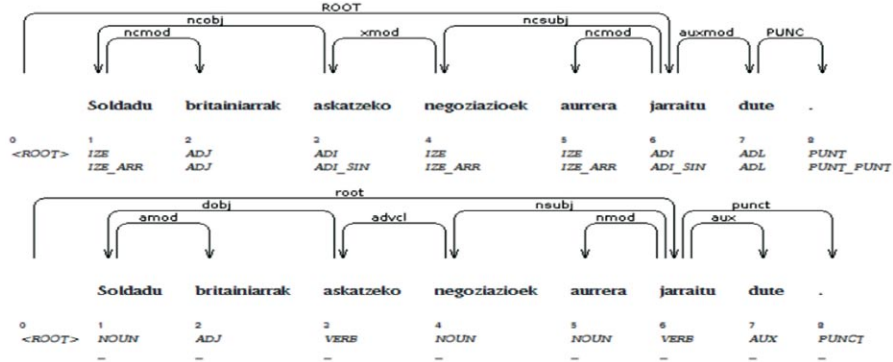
ROOT
ncobj
ncmod
xmod
ncsubj
ncmod
auxmod
PUNC

Soldadu britainiarrak askatzeko negoziazioek aurrera jarraitu dute .

0 <ROOT>
1 IZE IZE_ARR
2 ADJ ADJ
3 ADI ADI_SIN
4 IZE IZE_ARR
5 IZE IZE_ARR
6 ADI ADI_SIN
7 ADL ADL
8 PUNT PUNT_PUNT

root
dobj
amod
advcl
nsubj
nmod
punct
aux

Soldadu britainiarrak askatzeko negoziazioek aurrera jarraitu dute .

0 <ROOT>
1 NOUN _
2 ADJ _
3 VERB _
4 NOUN _
5 NOUN _
6 VERB _
7 AUX _
8 PUNCT _